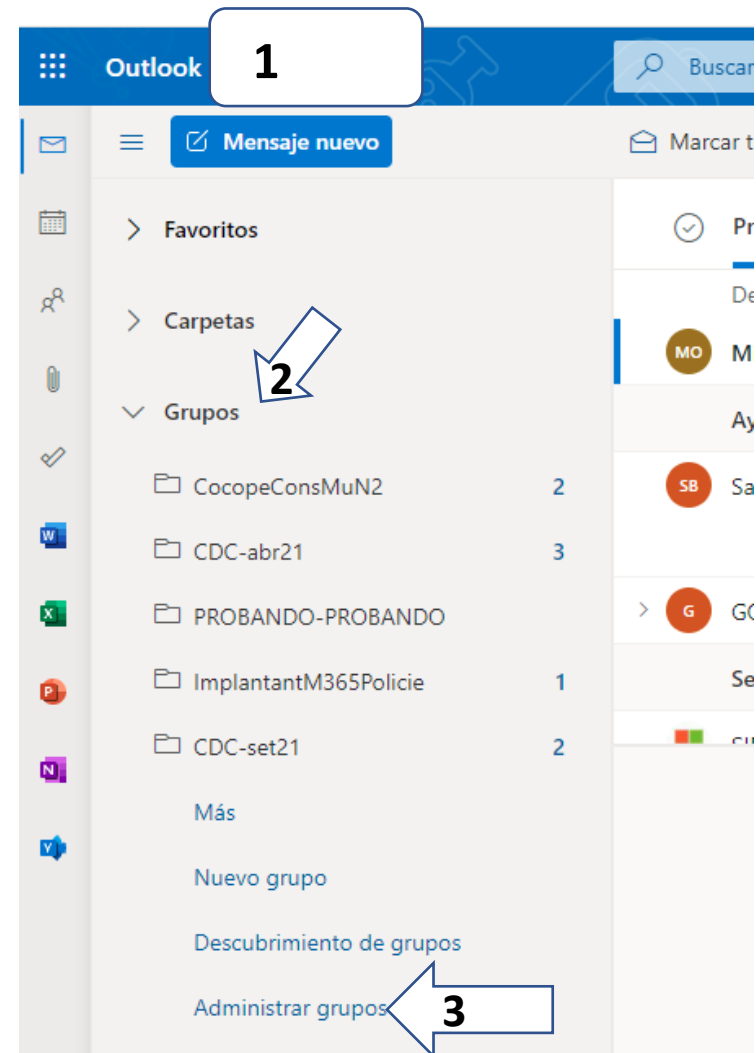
Outlook 1

Buscar

Mensaje nuevo

Marcar t

Favoritos

Carpetas

2

Grupos

CocopeConsMuN2 2

CDC-abr21 3

PROBANDO-PROBANDO

ImplantantM365Policie 1

CDC-set21 2

Más

Nuevo grupo

Descubrimiento de grupos

Administrar grupos

3

Pr

De

MO

M

Ay

SB

Sa

G

G

Se